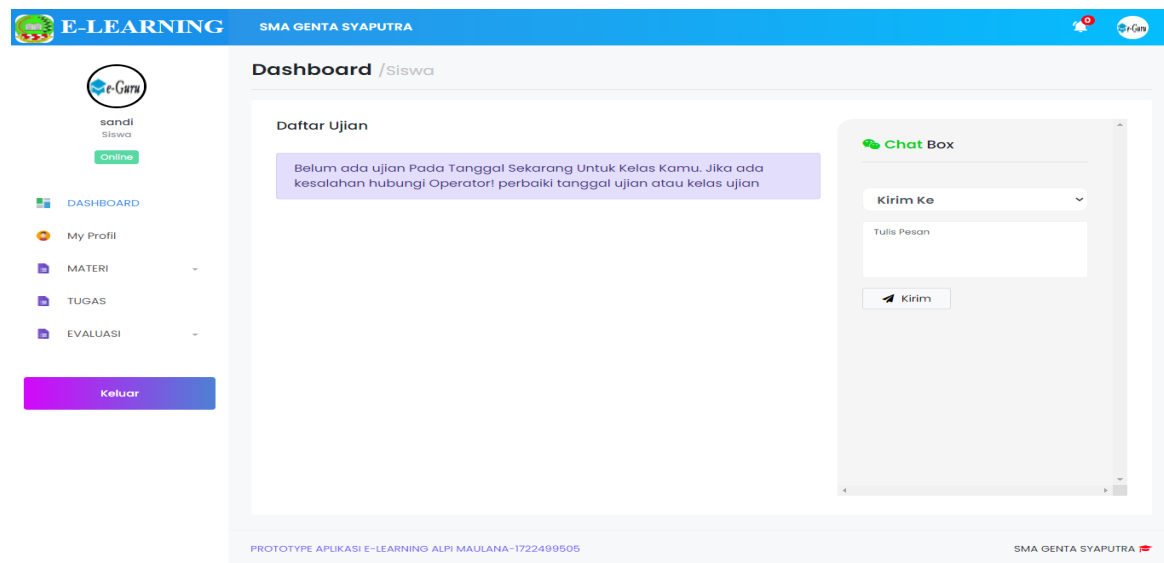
E-LEARNING

SMA GENTA SYAPUTRA

0

e-Guru

e-Guru

sandi
Siswa

Online

DASHBOARD

My Profil

MATERI

TUGAS

EVALUASI

Keluar

Dashboard /Siswa

Daftar Ujian

Belum ada ujian Pada Tanggal Sekarang Untuk Kelas Kamu. Jika ada kesalahan hubungi Operator! perbaiki tanggal ujian atau kelas ujian

Chat Box

Kirim Ke

Tulis Pesan

Kirim

PROTOTYPE APLIKASI E-LEARNING ALPI MAULANA-1722499505

SMA GENTA SYAPUTRA